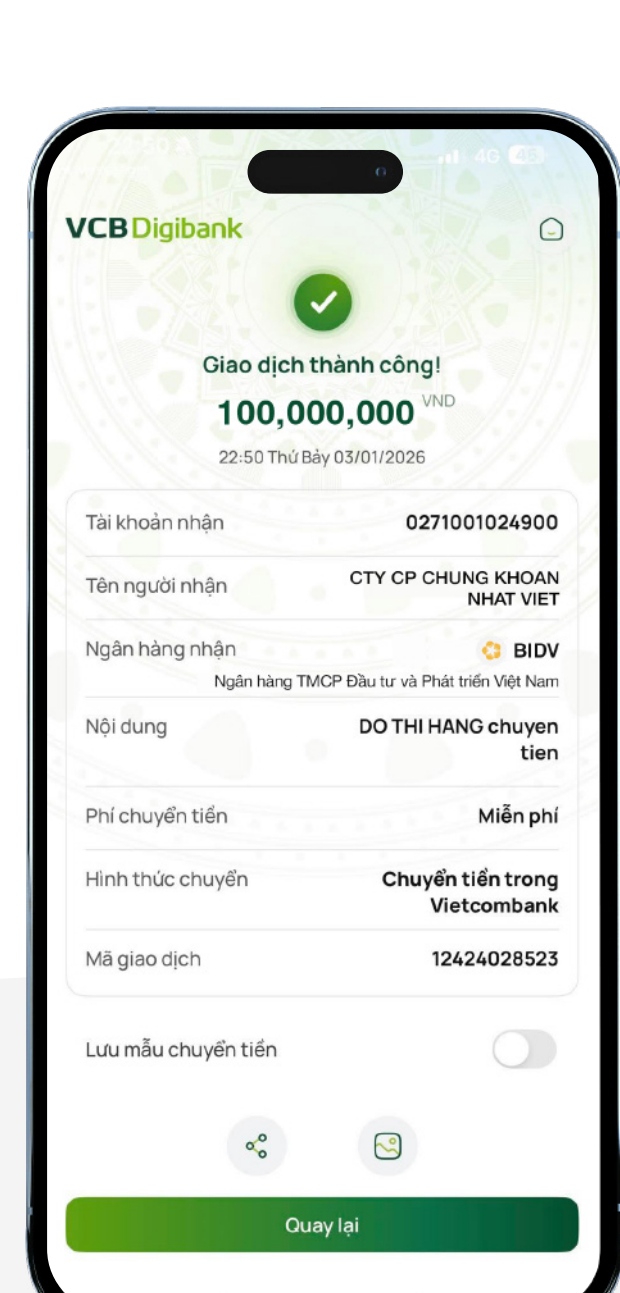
4G 45

VCB Digibank

Giao dịch thành công!

100,000,000 VND

22:50 Thứ Bảy 03/01/2026

| | |
|---|---|
| Tài khoản nhận | 0271001024900 |
| Tên người nhận | CTY CP CHUNG KHOAN NHAT VIET |
| Ngân hàng nhận | BIDV Ngân hàng TMCP Đầu tư và Phát triển Việt Nam |
| Nội dung | DO THI HANG chuyen tien |
| Phí chuyển tiền | Miễn phí |
| Hình thức chuyển | Chuyển tiền trong Vietcombank |
| Mã giao dịch | 12424028523 |

Lưu mẫu chuyển tiền

Quay lại